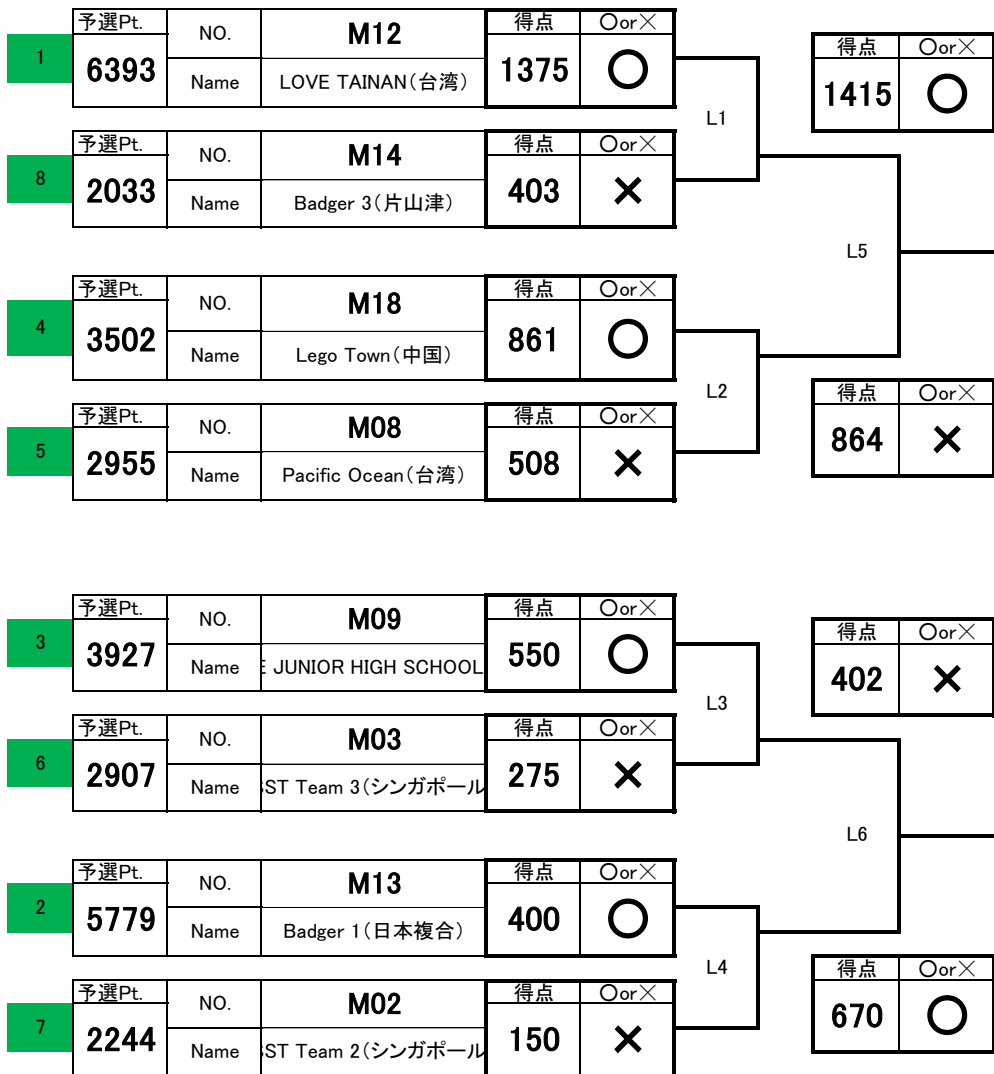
1

| 予選Pt. | NO. | M12 | 得点 | ○or× |
|---|---|---|---|---|
| 6393 | Name | LOVE TAINAN(台湾) | 1375 | ○ |

8

| 予選Pt. | NO. | M14 | 得点 | ○or× |
|---|---|---|---|---|
| 2033 | Name | Badger 3(片山津) | 403 | × |

L1

| 得点 | ○or× |
|---|---|
| 1415 | ○ |

L5

4

| 予選Pt. | NO. | M18 | 得点 | ○or× |
|---|---|---|---|---|
| 3502 | Name | Lego Town(中国) | 861 | ○ |

5

| 予選Pt. | NO. | M08 | 得点 | ○or× |
|---|---|---|---|---|
| 2955 | Name | Pacific Ocean(台湾) | 508 | × |

L2

| 得点 | ○or× |
|---|---|
| 864 | × |

3

| 予選Pt. | NO. | M09 | 得点 | ○or× |
|---|---|---|---|---|
| 3927 | Name | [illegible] JUNIOR HIGH SCHOOL | 550 | ○ |

6

| 予選Pt. | NO. | M03 | 得点 | ○or× |
|---|---|---|---|---|
| 2907 | Name | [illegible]ST Team 3(シンガポール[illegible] | 275 | × |

L3

| 得点 | ○or× |
|---|---|
| 402 | × |

L6

2

| 予選Pt. | NO. | M13 | 得点 | ○or× |
|---|---|---|---|---|
| 5779 | Name | Badger 1(日本複合) | 400 | ○ |

7

| 予選Pt. | NO. | M02 | 得点 | ○or× |
|---|---|---|---|---|
| 2244 | Name | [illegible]ST Team 2(シンガポール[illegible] | 150 | × |

L4

| 得点 | ○or× |
|---|---|
| 670 | ○ |